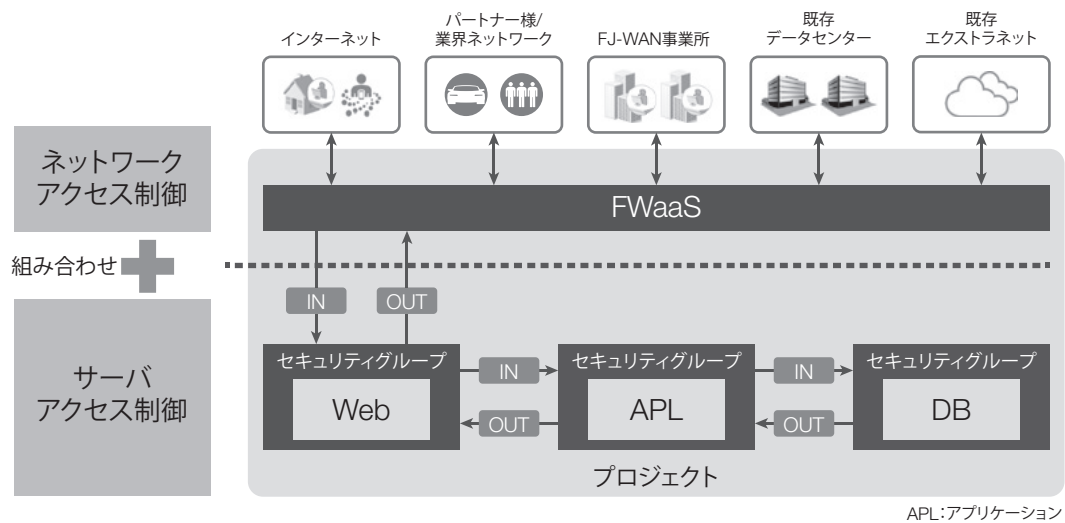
インターネット

パートナー様/
業界ネットワーク

FJ-WAN事業所

既存
データセンター

既存
エクストラネット

ネットワーク
アクセス制御

FWaaS

組み合わせ

IN

OUT

サーバ
アクセス制御

セキュリティグループ
Web

IN

OUT

セキュリティグループ
APL

IN

OUT

セキュリティグループ
DB

プロジェクト

APL:アプリケーション